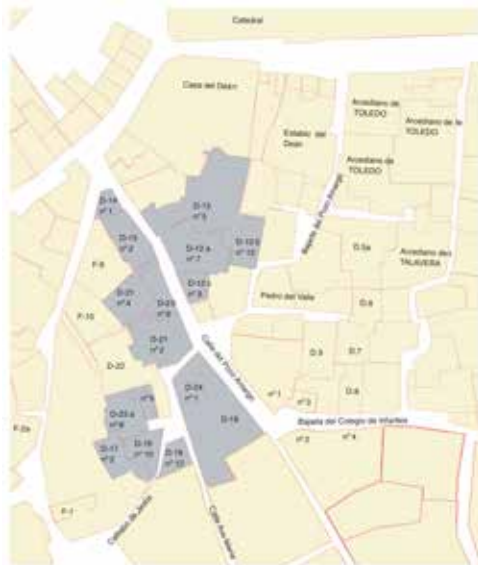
Catedral

Casa del Deán

Establo del Deán

Arcediano de TOLEDO

Arcediano de la TOLEDO

Arcediano de TOLEDO

Bajada del Pozo Amargo

D-3a

Arcediano de TALAVERA

D-14 nº 1

D-13 nº 5

D-12 A nº 7

D-12 B nº 10

D-15 nº 2

D-12 nº 9

F-9

D-21 nº 4

D-23 nº 6

F-10

D-21 nº 2

Pedro del Valle

D-8

D-5

D-7

D-20

D-24 nº 1

D-19

nº 1

nº 3

D-6

Calle del Pozo Amargo

nº 5

D-23 A nº 8

Bajada del Colegio de Infantes

nº 2

nº 4

F-2a

D-17 nº 8

D-18 nº 10

D-16 nº 12

F-7

Callejón de Jesús

Calle de Alfonso